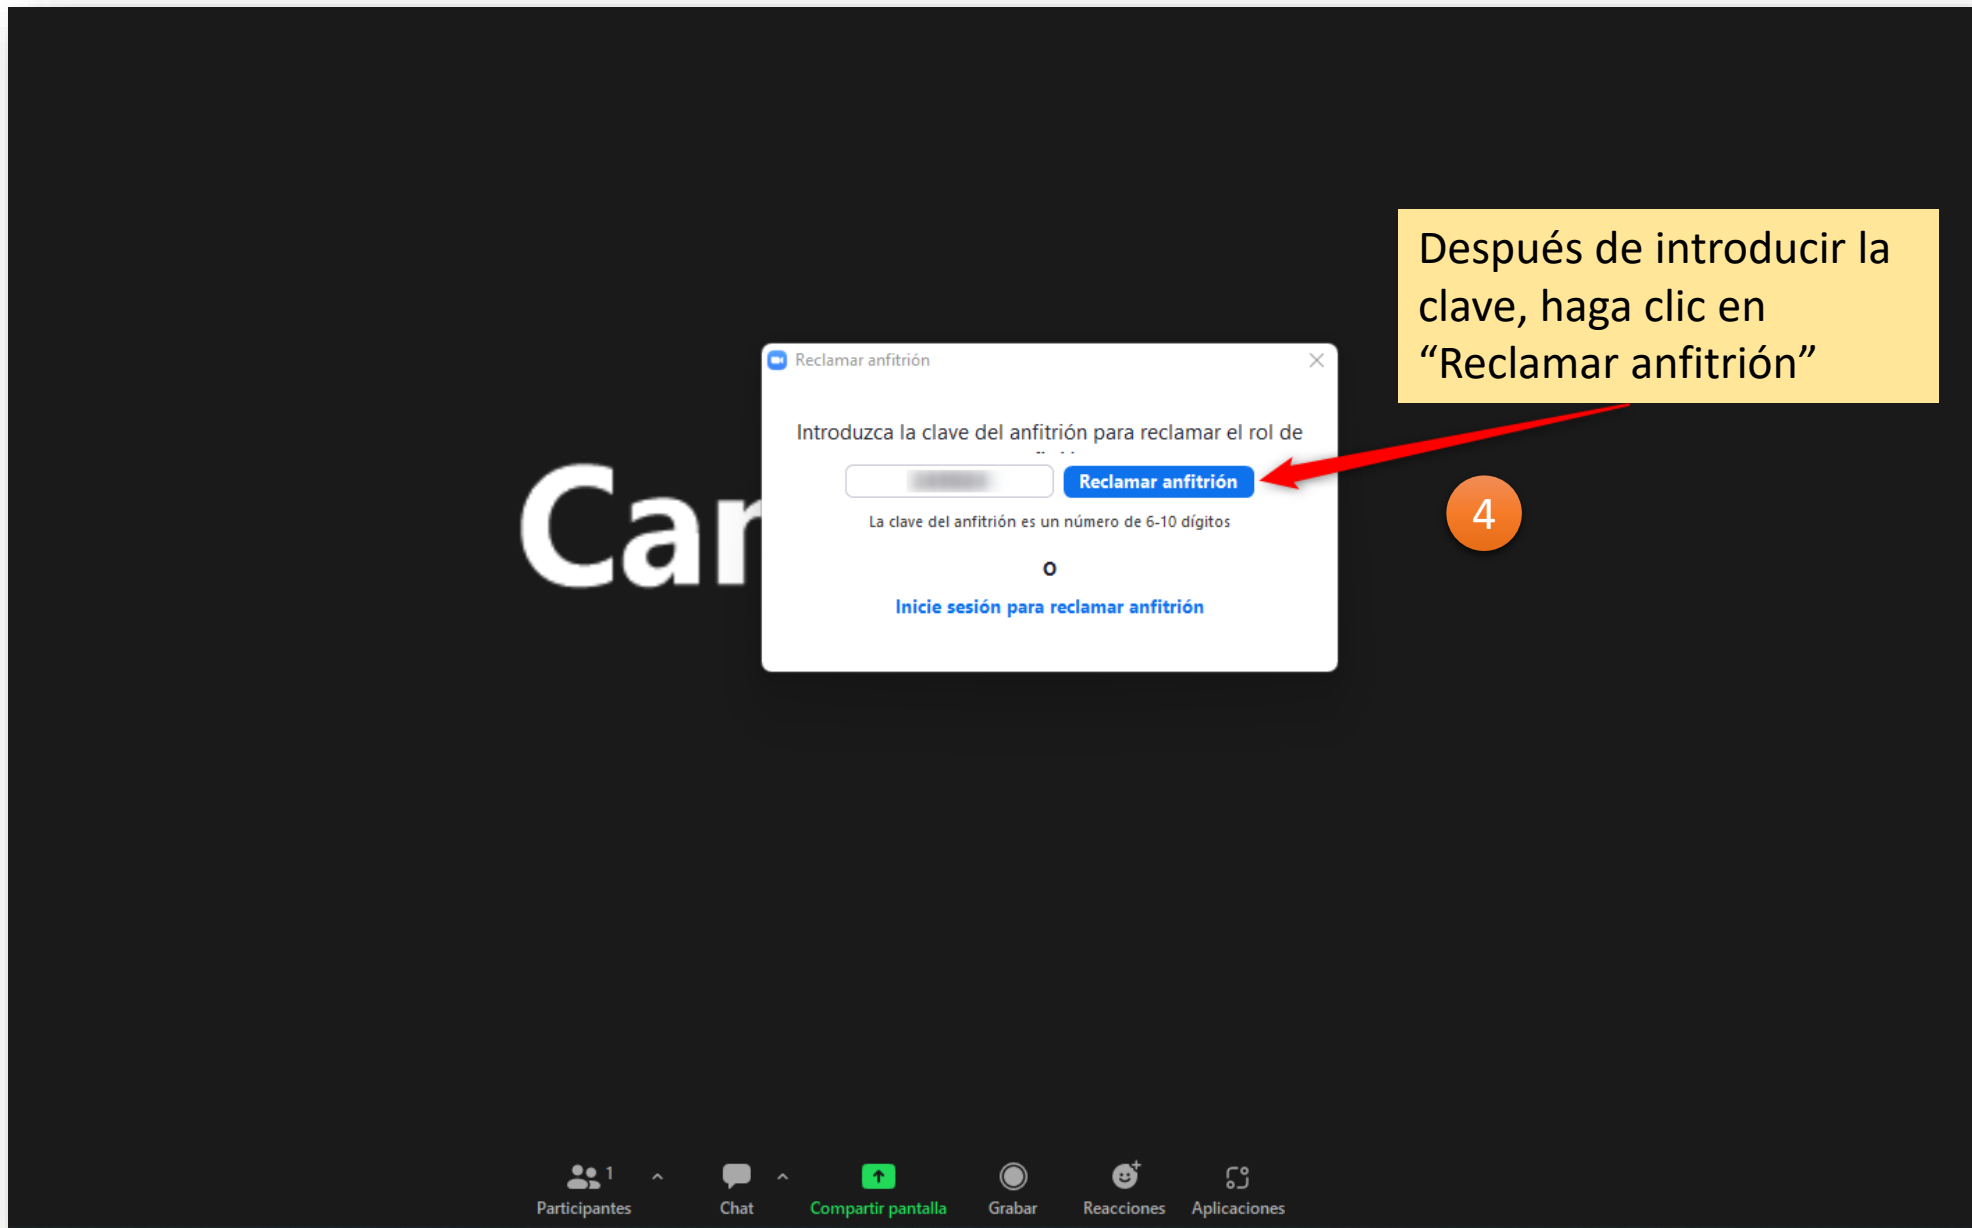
Después de introducir la clave, haga clic en “Reclamar anfitrión”

Car

Reclamar anfitrión

Introduzca la clave del anfitrión para reclamar el rol de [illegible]

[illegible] Reclamar anfitrión

La clave del anfitrión es un número de 6-10 dígitos

o

Inicie sesión para reclamar anfitrión

4

1 Participantes Chat Compartir pantalla Grabar Reacciones Aplicaciones